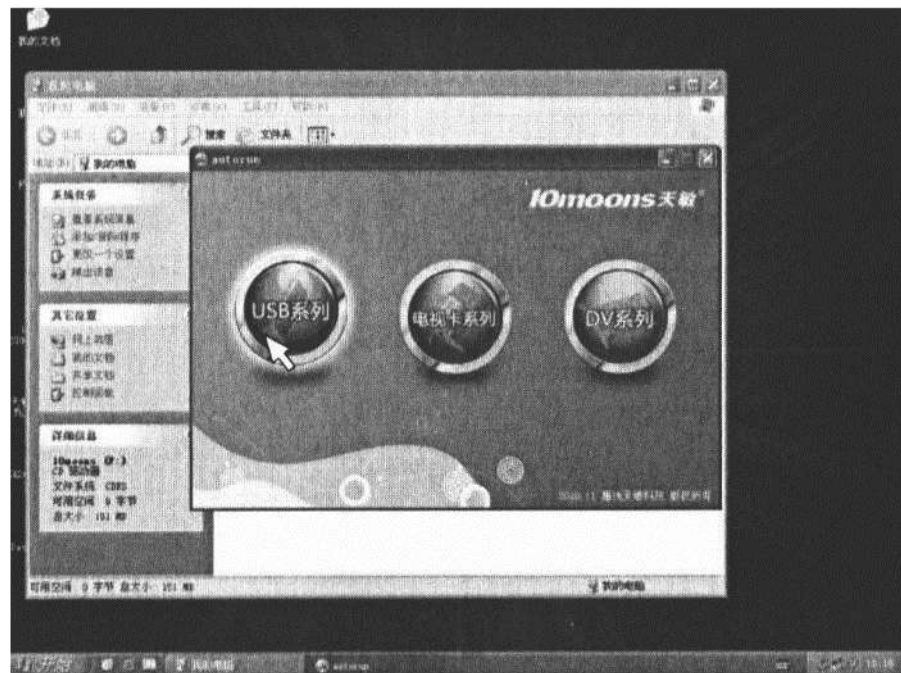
我的文档

我的电脑

文件(F) 编辑(E) 查看(V) 收藏(A) 工具(T) 帮助(H)

后退 搜索 文件夹

地址(D) 我的电脑

autorun

10moons天敏

USB系列

电视卡系列

DV系列

系统任务

查看系统信息

添加/删除程序

更改一个设置

弹出设备

其它位置

网上邻居

我的文档

共享文档

控制面板

详细信息

10moons (F:)
CD 驱动器

文件系统 CDFS

可用空间 0 字节

总大小 151 MB

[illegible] 天敏科技 版权所有

可用空间 0 字节 总大小 151 MB

我的电脑

开始

我的电脑

autorun

15:18